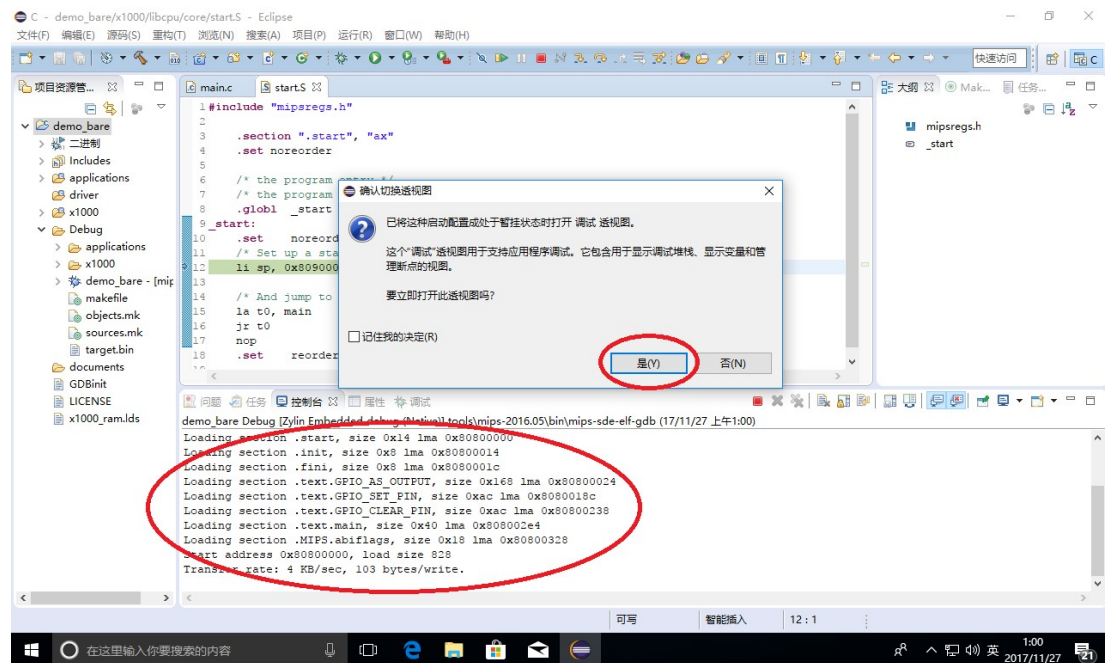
C - demo_bare/x1000/libcpu/core/start.S - Eclipse

文件(F) 编辑(E) 源码(S) 重构(T) 浏览(N) 搜索(A) 项目(P) 运行(R) 窗口(W) 帮助(H)

快速访问

项目资源管... 

demo_bare
二进制
Includes
applications
driver
x1000
Debug
applications
x1000
demo_bare - [mip
makefile
objects.mk
sources.mk
target.bin
documents
GDBinit
LICENSE
x1000_ram.lds

main.c  start.S

1 #include "mipsregs.h"
2
3 .section ".start", "ax"
4 .set noreorder
5
6 /* the program
7 /* the program
8 .globl _start
9 _start:
10 .set noreord
11 /* Set up a sta
12 li sp, 0x809000
13
14 /* And jump to
15 la t0, main
16 jr t0
17 nop
18 .set reorder

大纲  Mak...  任务...
mipsregs.h
_start

确认切换透视图

已将这种启动配置成处于暂挂状态时打开 调试 透视图。

这个"调试"透视图用于支持应用程序调试。它包含用于显示调试堆栈、显示变量和管理断点的视图。

要立即打开此透视图吗?

记住我的决定(R)

是(Y)  否(N)

问题 任务 控制台 属性 调试

demo_bare Debug [Zylin Embedded debug (Native)] tools\mips-2016.05\bin\mips-sde-elf-gdb (17/11/27 上午1:00)
Loading section .start, size 0x14 lma 0x80800000
Loading section .init, size 0x8 lma 0x80800014
Loading section .fini, size 0x8 lma 0x8080001c
Loading section .text.GPIO_AS_OUTPUT, size 0x168 lma 0x80800024
Loading section .text.GPIO_SET_PIN, size 0xac lma 0x8080018c
Loading section .text.GPIO_CLEAR_PIN, size 0xac lma 0x80800238
Loading section .text.main, size 0x40 lma 0x808002e4
Loading section .MIPS.abiflags, size 0x18 lma 0x80800328
Start address 0x80800000, load size 828
Transfer rate: 4 KB/sec, 103 bytes/write.

可写  智能插入  12 : 1

在这里输入你要搜索的内容

英 1:00 2017/11/27 21